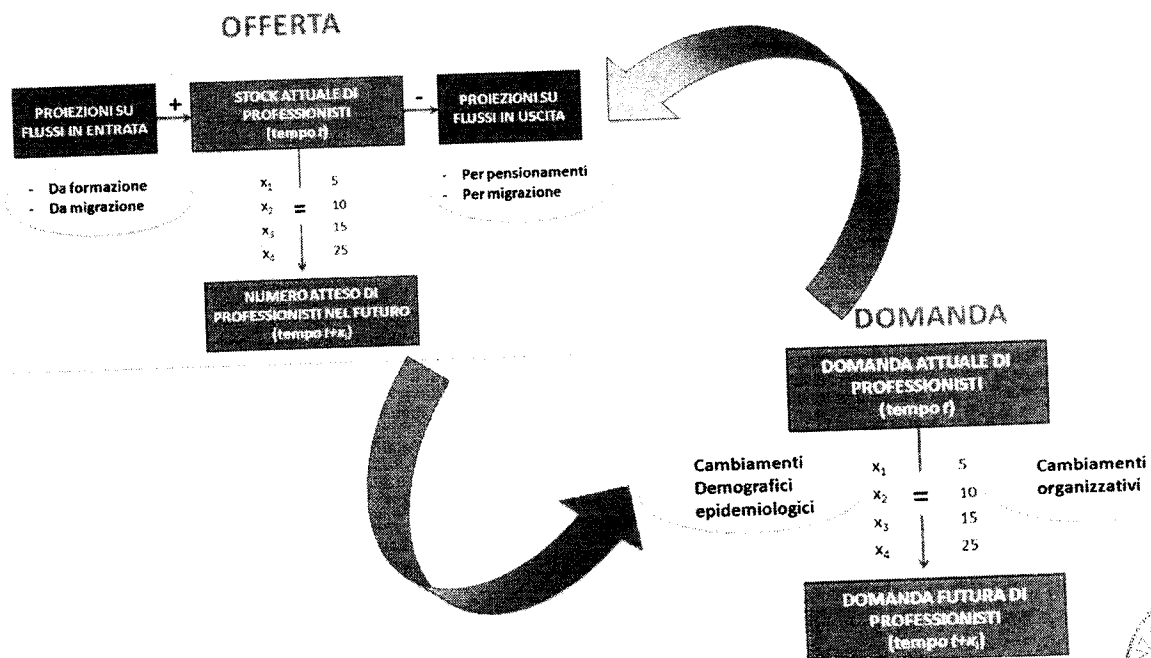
OFFERTA

PROIEZIONI SU FLUSSI IN ENTRATA

+

STOCK ATTUALE DI PROFESSIONISTI (tempo t)

-

PROIEZIONI SU FLUSSI IN USCITA

- Da formazione
- Da migrazione

$x_1$ 5
$x_2$ = 10
$x_3$ 15
$x_4$ 25

- Per pensionamenti
- Per migrazione

NUMERO ATTESO DI PROFESSIONISTI NEL FUTURO (tempo t+$x_i$)

DOMANDA

DOMANDA ATTUALE DI PROFESSIONISTI (tempo t)

Cambiamenti Demografici epidemiologici

$x_1$ 5
$x_2$ = 10
$x_3$ 15
$x_4$ 25

Cambiamenti organizzativi

DOMANDA FUTURA DI PROFESSIONISTI (tempo t+$x_i$)